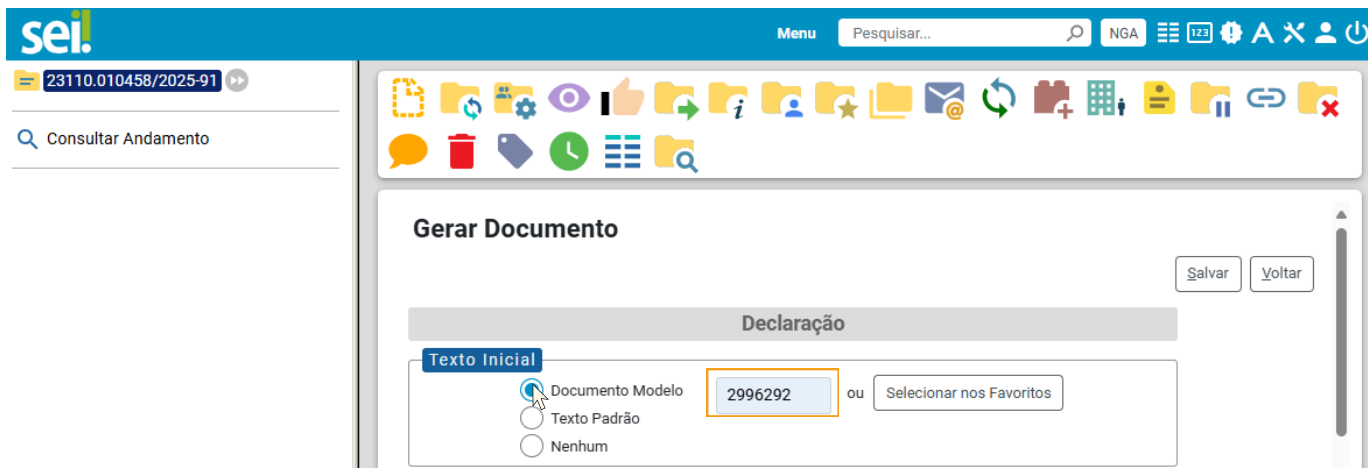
sei!

Menu Pesquisar... NGA

23110.010458/2025-91

Consultar Andamento

Gerar Documento

Salvar Voltar

Declaração

Texto Inicial

Documento Modelo 2996292 ou Selecionar nos Favoritos

Texto Padrão

Nenhum